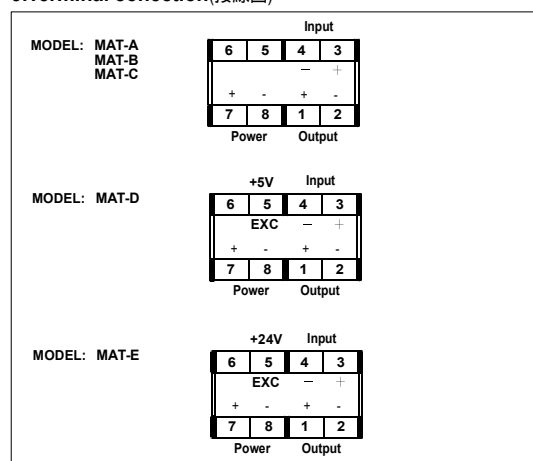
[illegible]Terminal connection(接線圖)

Input

MODEL: MAT-A
MAT-B
MAT-C

6 5 4 3
− +
+ - + -
7 8 1 2
Power Output

+5V Input

MODEL: MAT-D

6 5 4 3
EXC − +
+ - + -
7 8 1 2
Power Output

+24V Input

MODEL: MAT-E

6 5 4 3
EXC − +
+ - + -
7 8 1 2
Power Output